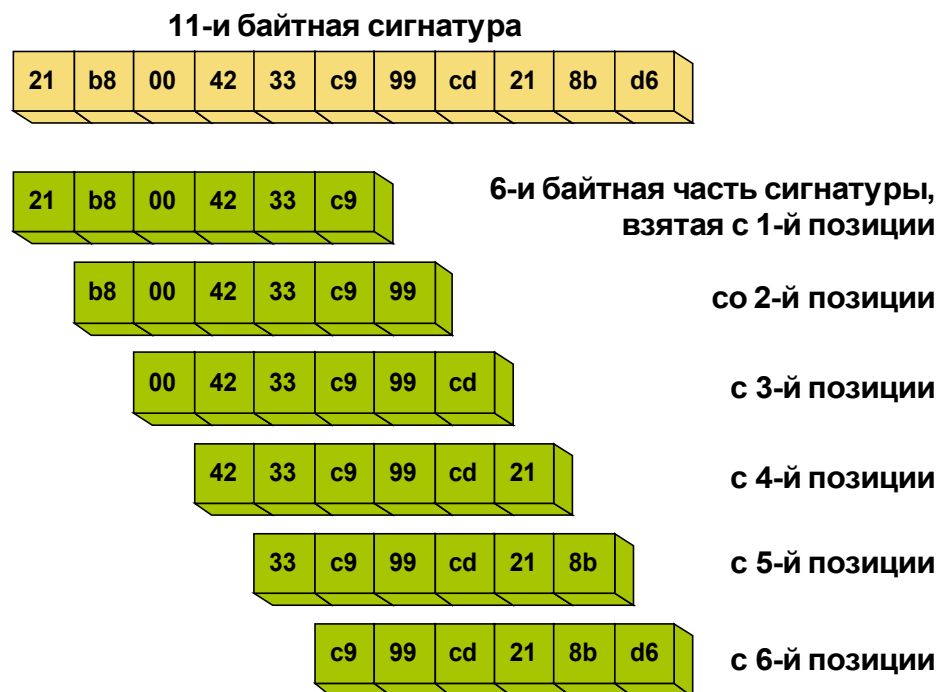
11-и байтная сигнатура

| 21 | b8 | 00 | 42 | 33 | c9 | 99 | cd | 21 | 8b | d6 |
|---|---|---|---|---|---|---|---|---|---|---|

| 21 | b8 | 00 | 42 | 33 | c9 |
|---|---|---|---|---|---|

6-и байтная часть сигнатуры, взятая с 1-й позиции

| b8 | 00 | 42 | 33 | c9 | 99 |
|---|---|---|---|---|---|

со 2-й позиции

| 00 | 42 | 33 | c9 | 99 | cd |
|---|---|---|---|---|---|

с 3-й позиции

| 42 | 33 | c9 | 99 | cd | 21 |
|---|---|---|---|---|---|

с 4-й позиции

| 33 | c9 | 99 | cd | 21 | 8b |
|---|---|---|---|---|---|

с 5-й позиции

| c9 | 99 | cd | 21 | 8b | d6 |
|---|---|---|---|---|---|

с 6-й позиции